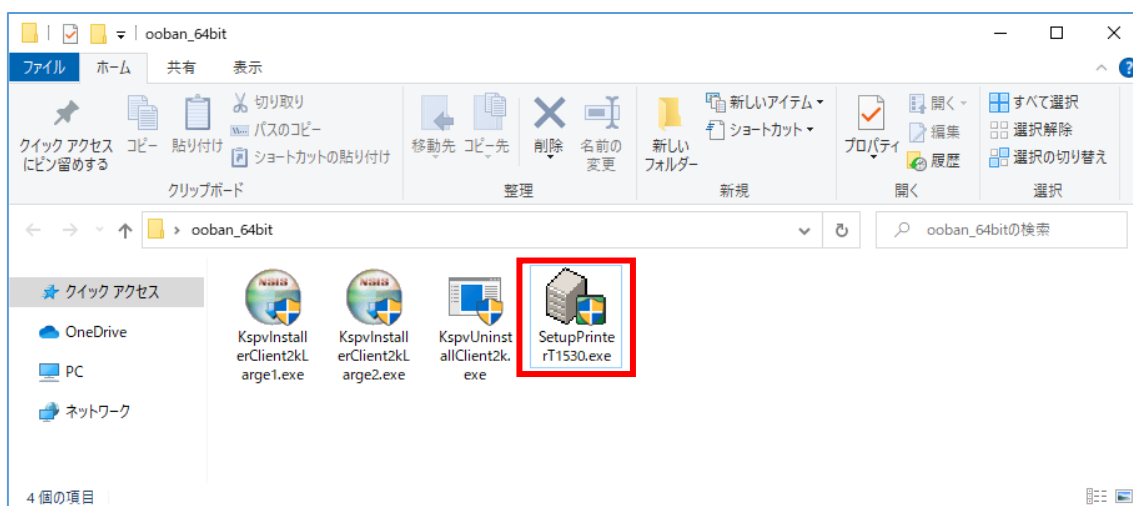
ooban_64bit

ファイル ホーム 共有 表示

クイック アクセス にピン留めする
コピー
貼り付け
切り取り
パスのコピー
ショートカットの貼り付け
クリップボード

移動先
コピー先
削除
名前の変更
整理

新しいフォルダー
新しいアイテム
ショートカット
新規

プロパティ
開く
編集
履歴
開く

すべて選択
選択解除
選択の切り替え
選択

ooban_64bit
ooban_64bitの検索

クイック アクセス
OneDrive
PC
ネットワーク

KspvInstallerClient2kLarge1.exe
KspvInstallerClient2kLarge2.exe
KspvUninstallClient2k.exe
SetupPrinterT1530.exe

4 個の項目